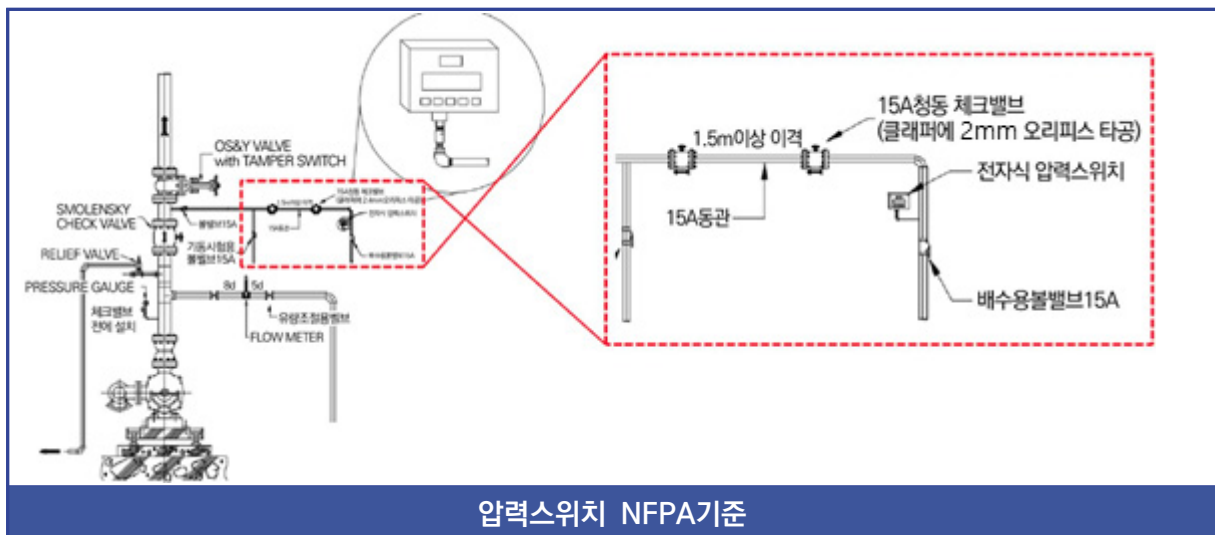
OS&Y VALVE
with TAMPER SWITCH

SMOLENSKY
CHECK VALVE

볼밸브15A

기동시험용
볼밸브15A

RELIEF VALVE

PRESSURE GAUGE

체크밸브
전에 설치

8d

5d

유량조절용밸브

FLOW METER

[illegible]

15A청동 체크밸브
(클래퍼에 2mm 오리피스 타공)

1.5m이상 이격

전자식 압력스위치

15A동관

배수용볼밸브15A

압력스위치 NFPA기준